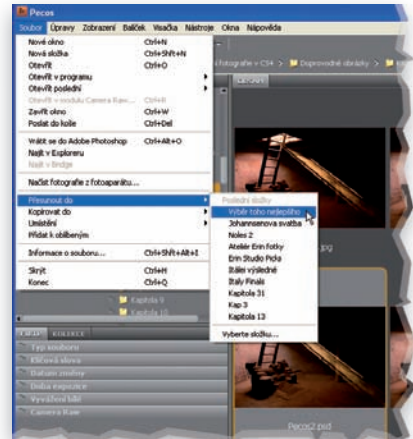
Pecos

Soubor Úpravy Zobrazení Balíček Visačka Nástroje Okna Nápověda

| | |
|---|---|
| Nové okno | Ctrl+N |
| Nová složka | Ctrl+Shift+N |
| Otevřít | Ctrl+O |
| Otevřít v programu | |
| Otevřít poslední | |
| Otevřít v modulu Camera Raw... | Ctrl+R |
| Zavřít okno | Ctrl+W |
| Poslat do koše | Ctrl+Del |
| Vrátit se do Adobe Photoshop | Ctrl+Alt+O |
| Najít v Exploreru | |
| Najít v Bridge | |
| Načíst fotografie z fotoaparátu... | |
| Přesunout do | |
| Kopírovat do | |
| Umístění | |
| Přidat k oblíbeným | |
| Informace o souboru... | Ctrl+Shift+Alt+I |
| Skrýt | Ctrl+H |
| Konec | Ctrl+Q |

Poslední složky
Vyběr toho nejlepšího
Johannsenova svatba
Noles 2
Ateliér Erin fotky
Erin Studio Picks
Stálé výsledné
Italy Finals
Kapitola 31
Kap 3
Kapitola 13
Vyberte složku...

fotografie > CS4 > Doprovodné obrázky >

Kapitola 5
Kapitola 13

Typ souboru
Klíčová slova
Datum změny
Doba expozice
Vyvážení bílé
Camera Raw

jpg
Pecos2.psd